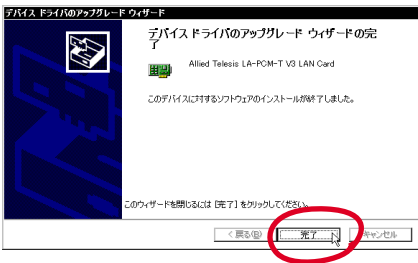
デバイス ドライバのアップグレード ウィザード

デバイス ドライバのアップグレード ウィザードの完了

Allied Telesis LA-PCM-T V3 LAN Card

このデバイスに対するソフトウェアのインストールが終了しました。

このウィザードを閉じるには [完了] をクリックしてください。

< 戻る(B)

完了

キャンセル